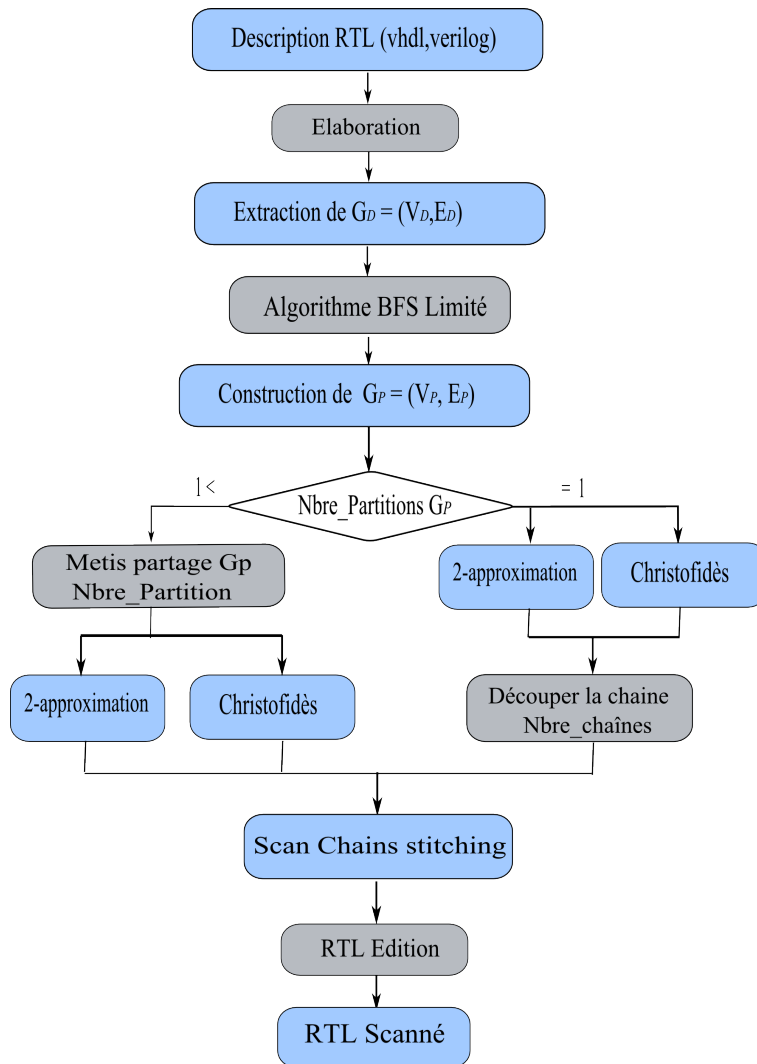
Description RTL (vhdl,verilog)

Elaboration

Extraction de $G_D = (V_D, E_D)$

Algorithme BFS Limité

Construction de $G_P = (V_P, E_P)$

1<

Nbre_Partitions $G_P$

= 1

Metis partage Gp Nbre_Partition

2-approximation

Christofidès

2-approximation

Christofidès

Découper la chaine Nbre_chaînes

Scan Chains stitching

RTL Edition

RTL Scanné